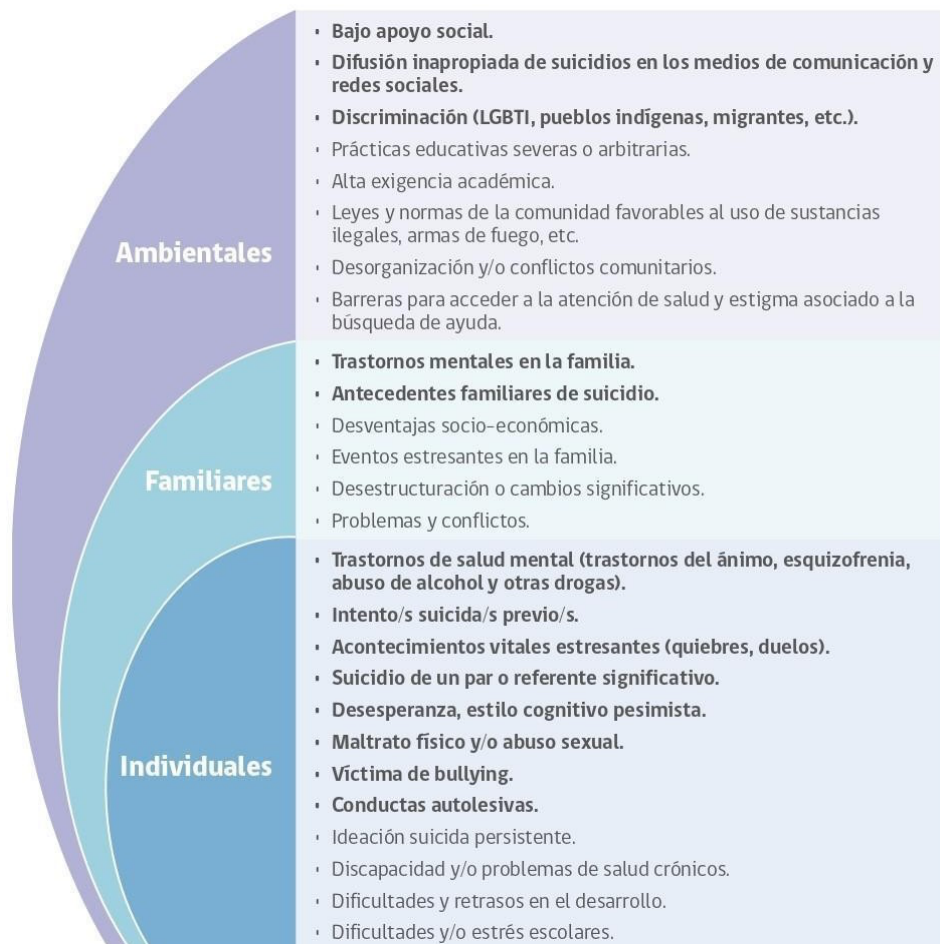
Ambientales

- Bajo apoyo social.
- Difusión inapropiada de suicidios en los medios de comunicación y redes sociales.
- Discriminación (LGBTI, pueblos indígenas, migrantes, etc.).
- Prácticas educativas severas o arbitrarias.
- Alta exigencia académica.
- Leyes y normas de la comunidad favorables al uso de sustancias ilegales, armas de fuego, etc.
- Desorganización y/o conflictos comunitarios.
- Barreras para acceder a la atención de salud y estigma asociado a la búsqueda de ayuda.

Familiares

- Trastornos mentales en la familia.
- Antecedentes familiares de suicidio.
- Desventajas socio-económicas.
- Eventos estresantes en la familia.
- Desestructuración o cambios significativos.
- Problemas y conflictos.

Individuales

- Trastornos de salud mental (trastornos del ánimo, esquizofrenia, abuso de alcohol y otras drogas).
- Intento/s suicida/s previo/s.
- Acontecimientos vitales estresantes (quiebres, duelos).
- Suicidio de un par o referente significativo.
- Desesperanza, estilo cognitivo pesimista.
- Maltrato físico y/o abuso sexual.
- Víctima de bullying.
- Conductas autolesivas.
- Ideación suicida persistente.
- Discapacidad y/o problemas de salud crónicos.
- Dificultades y retrasos en el desarrollo.
- Dificultades y/o estrés escolares.